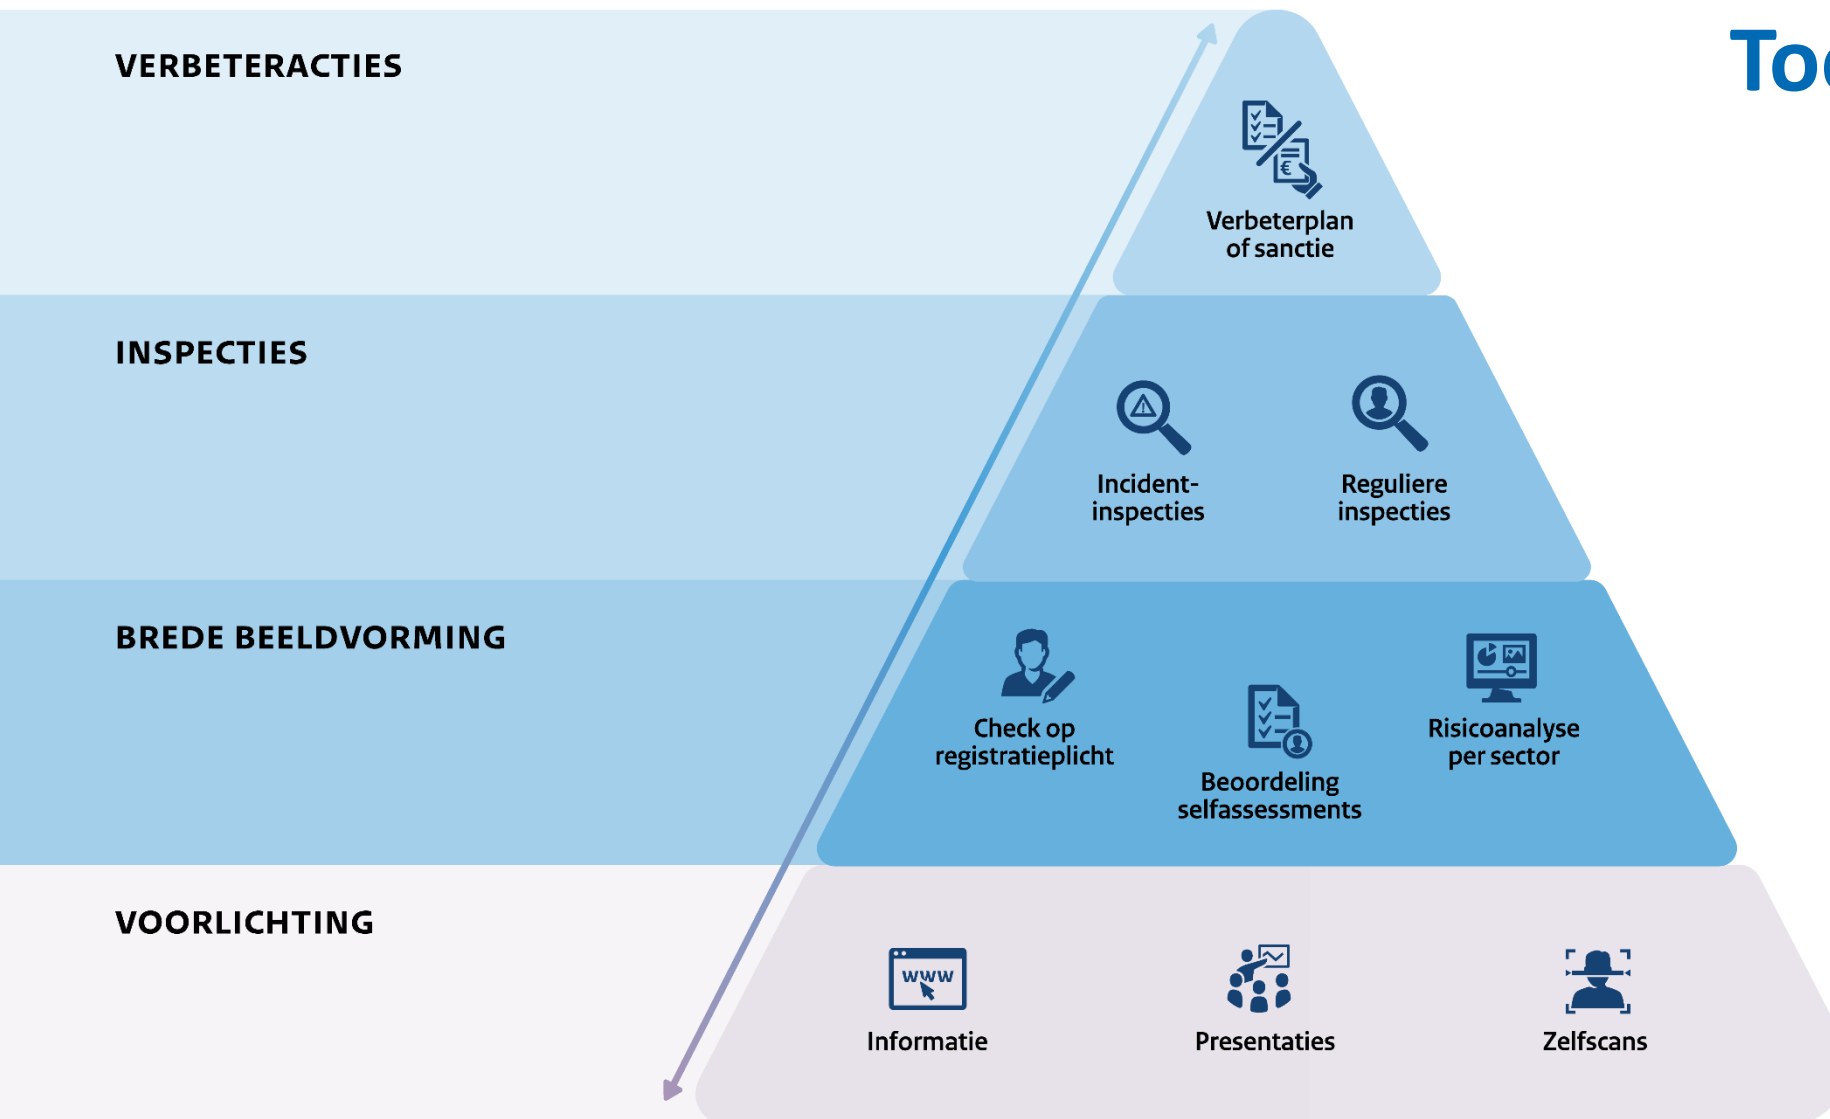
VERBETERACTIES

To

Verbeterplan of sanctie

INSPECTIES

Incident-inspecties

Reguliere inspecties

BREDE BEELDVORMING

Check op registratieplicht

Beoordeling selfassessments

Risicoanalyse per sector

VOORLICHTING

WWW

Informatie

Presentaties

Zelfscans